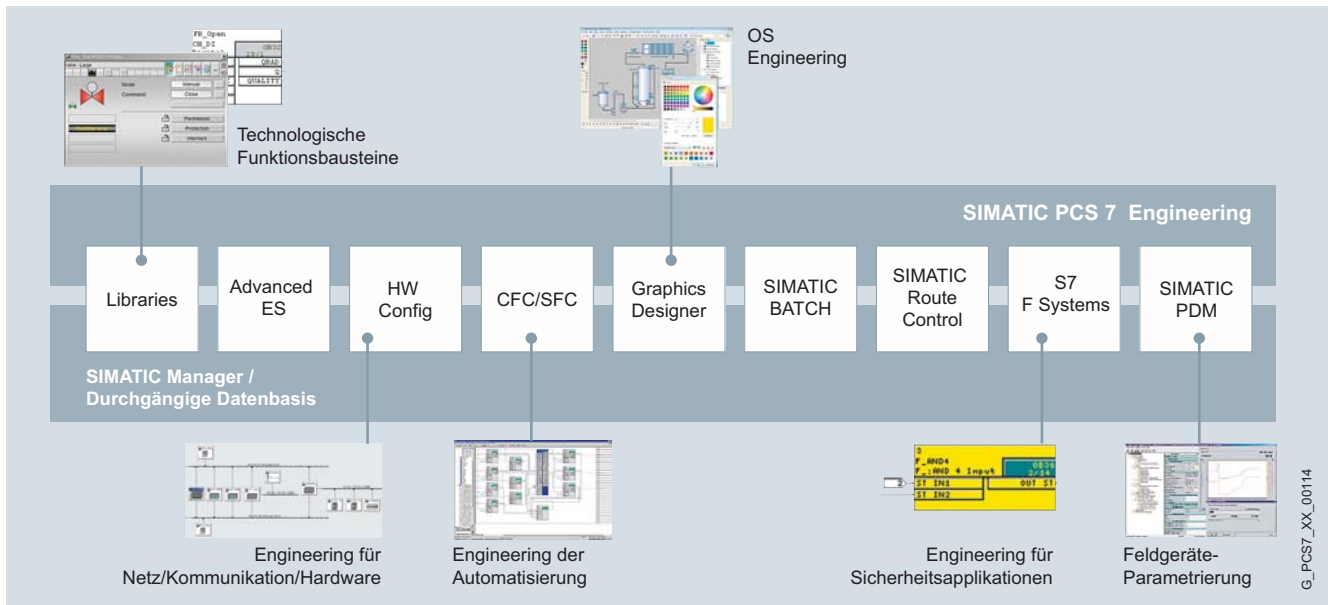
FB_Open
CH_DI

QUALITY

Mode Manual
Command Close

Permission
Protection
Interlock

Technologische Funktionsbausteine

OS Engineering

SIMATIC PCS 7 Engineering

Libraries

Advanced ES

HW Config

CFC/SFC

Graphics Designer

SIMATIC BATCH

SIMATIC Route Control

S7 F Systems

SIMATIC PDM

SIMATIC Manager / Durchgängige Datenbasis

F_AND4
F_:AND 4 Input
ST IN1
ST IN2
OUT

Engineering für Netz/Kommunikation/Hardware

Engineering der Automatisierung

Engineering für Sicherheitsapplikationen

Feldgeräte-Parametrierung

G_PCS7_XX_00114